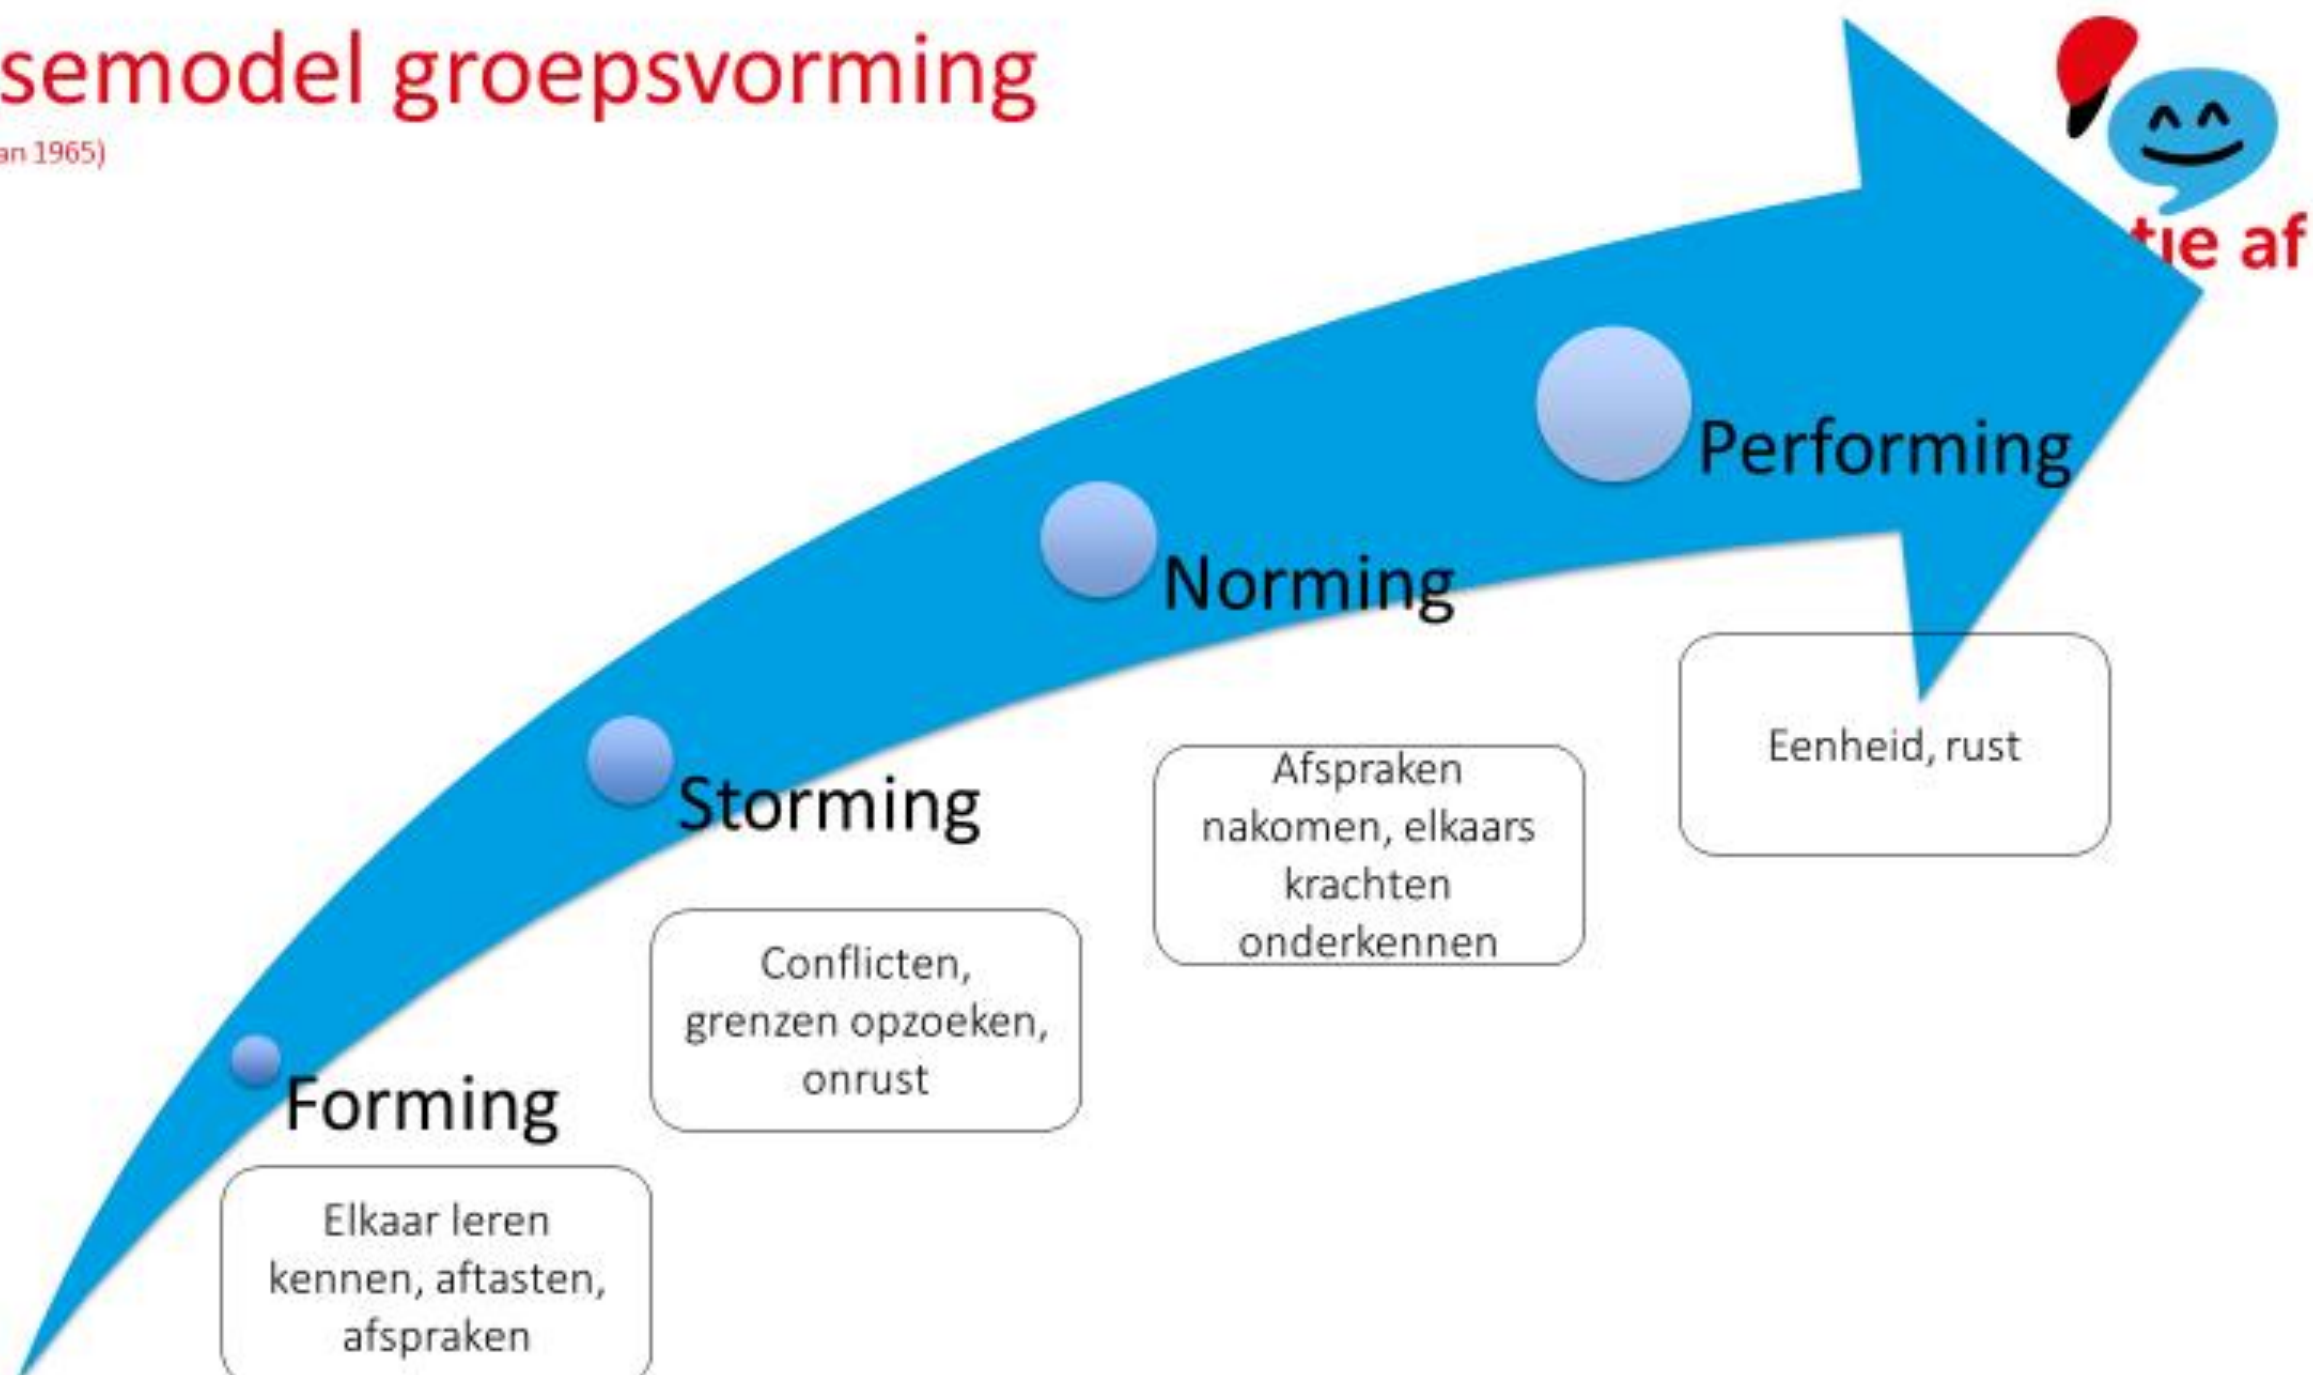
semodel groepsvorming
an 1965)

ie af

Performing

Norming

Storming

Forming

Elkaar leren kennen, aftasten, afspraken

Conflicten, grenzen opzoeken, onrust

Afspraken nakomen, elkaars krachten onderkennen

Eenheid, rust